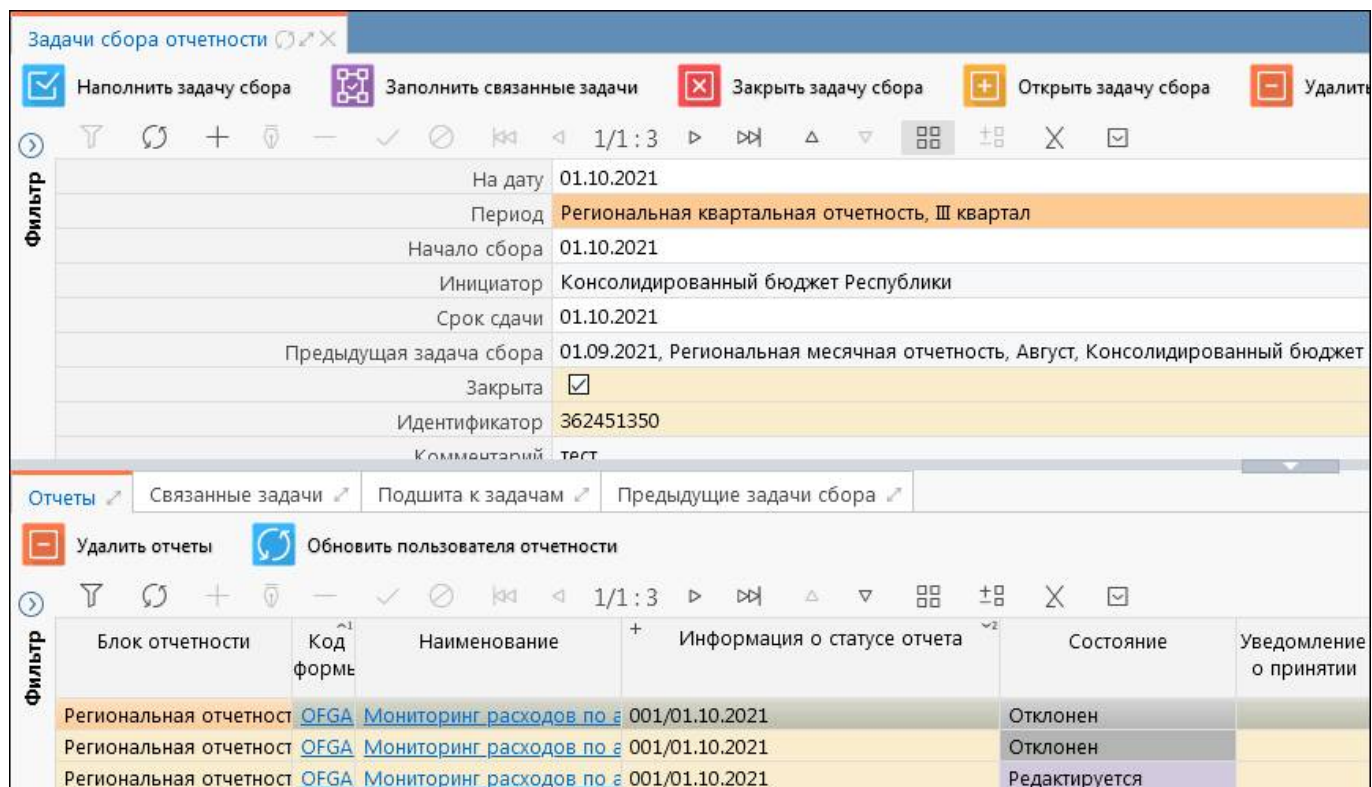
Задачи сбора отчетности

Наполнить задачу сбора | Заполнить связанные задачи | Закрыть задачу сбора | Открыть задачу сбора | Удалить

1/1:3

Фильтр

| | |
|---|---|
| На дату | 01.10.2021 |
| Период | Региональная квартальная отчетность, III квартал |
| Начало сбора | 01.10.2021 |
| Инициатор | Консолидированный бюджет Республики |
| Срок сдачи | 01.10.2021 |
| Предыдущая задача сбора | 01.09.2021, Региональная месячная отчетность, Август, Консолидированный бюджет |
| Закрыта | ☑ |
| Идентификатор | 362451350 |
| Комментарий | тест |

Отчеты | Связанные задачи | Подшита к задачам | Предыдущие задачи сбора

Удалить отчеты | Обновить пользователя отчетности

1/1:3

Фильтр

| Блок отчетности | Код формы | Наименование | Информация о статусе отчета | Состояние | Уведомление о принятии |
|---|---|---|---|---|---|
| Региональная отчетност | OFGA | Мониторинг расходов по а | 001/01.10.2021 | Отклонен | |
| Региональная отчетност | OFGA | Мониторинг расходов по а | 001/01.10.2021 | Отклонен | |
| Региональная отчетност | OFGA | Мониторинг расходов по а | 001/01.10.2021 | Редактируется | |